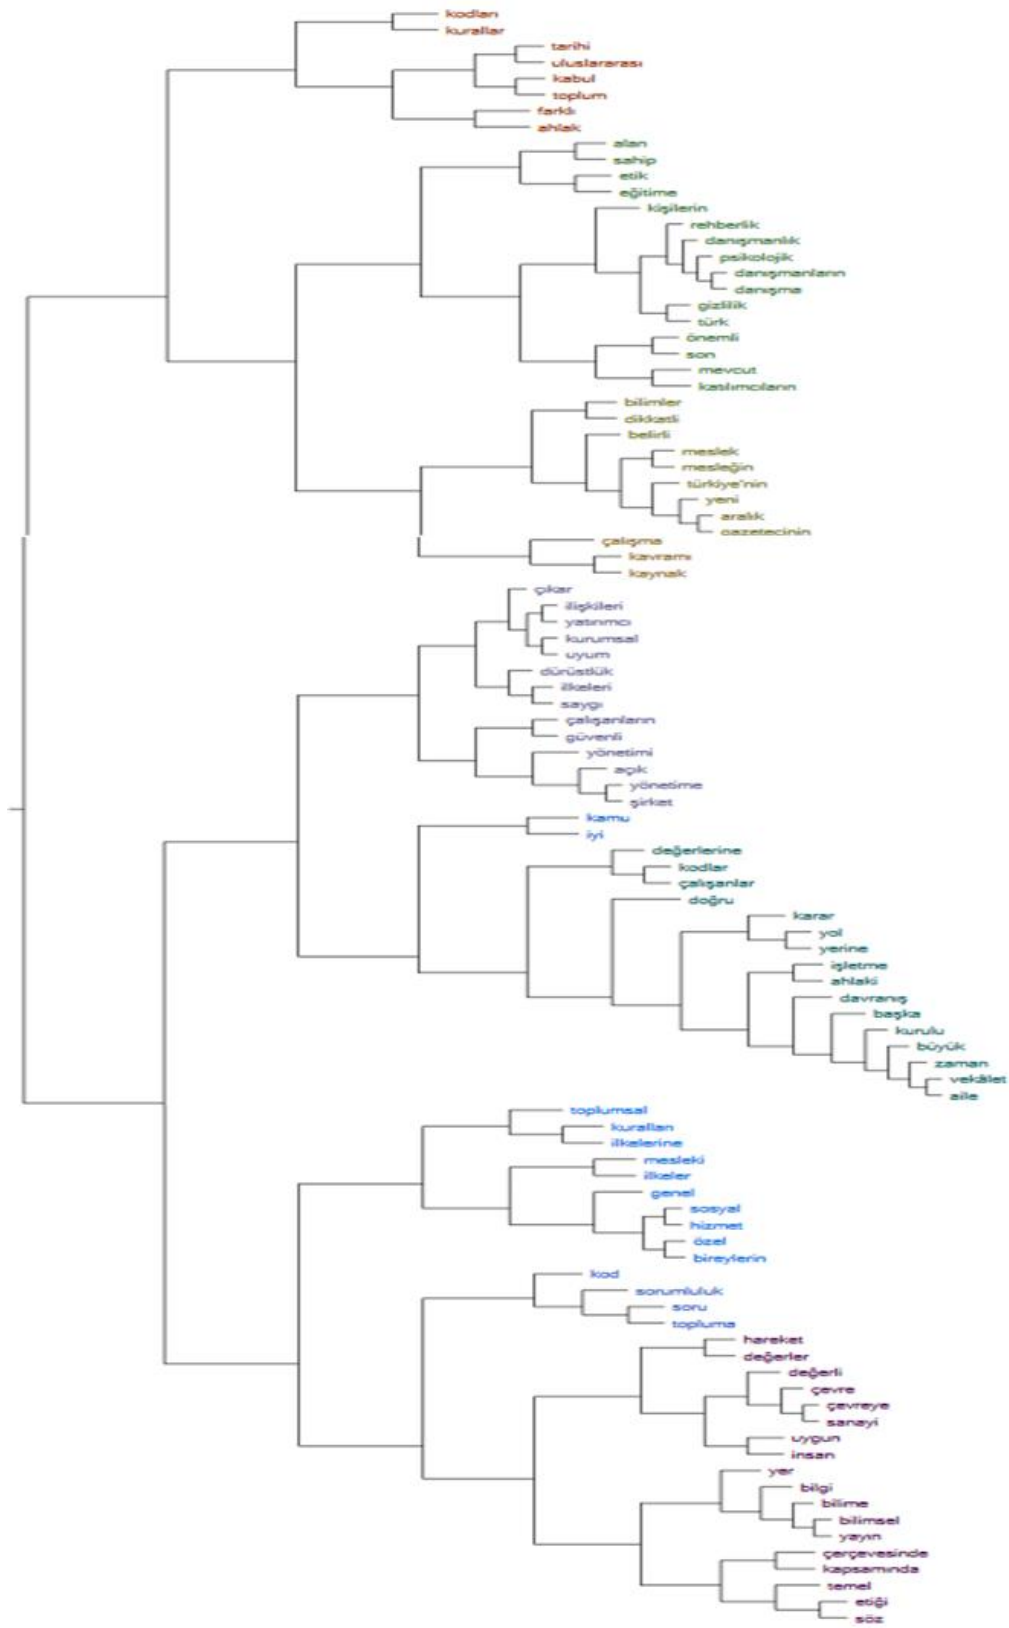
kodları
kurallar
tarihi
uluslararası
kabul
toplum
farklı
ahlak
alan
sahip
etik
eğitime
kişilerin
rehberlik
danışmanlık
psikolojik
danışmanların
danışma
gizlilik
türk
önemli
son
mevcut
katılımcıların
bilimler
dikkatli
belirli
meslek
mesleğin
türkiye'nin
yeni
aralık
gazetecinin
çalışma
kavramı
kaynak
çıkar
ilişkileri
yatırımcı
kurumsal
uyum
dürüstlük
ilkeleri
saygı
çalışanların
güvenli
yönetimi
açık
yönetime
şirket
kamu
iyi
değerlerine
kodlar
çalışanlar
doğru
karar
yol
yerine
işletme
ahlaki
davranış
başka
kurulu
büyük
zaman
vekâlet
aile
toplumsal
kuralları
ilkelerine
mesleki
ilkeler
genel
sosyal
hizmet
özel
bireylerin
kod
sorumluluk
soru
topluma
hareket
değerler
değerli
çevre
çevreye
sanayi
uygun
insan
yer
bilgi
bilime
bilimsel
yayın
çerçevesinde
kapsamında
temel
etiği
söz